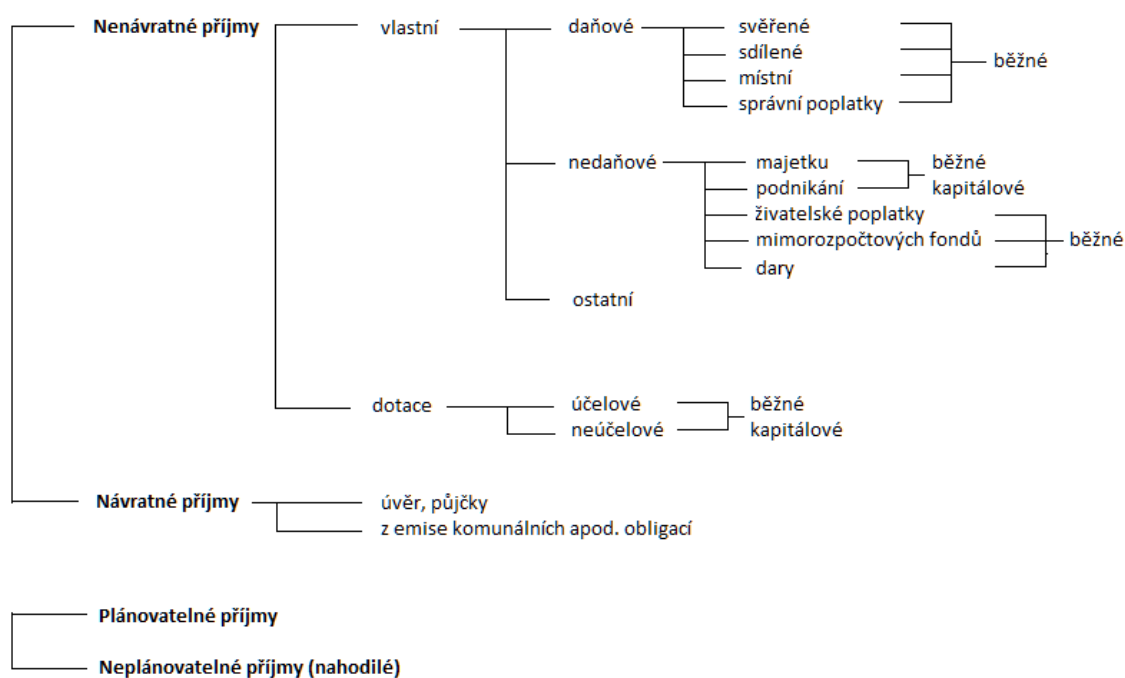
Nenávratné příjmy

vlastní

daňové

svěřené
sdílené
místní
správní poplatky

běžné

nedaňové

majetku
podnikání

běžné
kapitálové

živatelské poplatky
mimorozpočtových fondů
dary

běžné

ostatní

dotace

účelové
neúčelové

běžné
kapitálové

Návratné příjmy

úvěr, půjčky
z emise komunálních apod. obligací

Plánovatelné příjmy

Neplánovatelné příjmy (nahodilé)